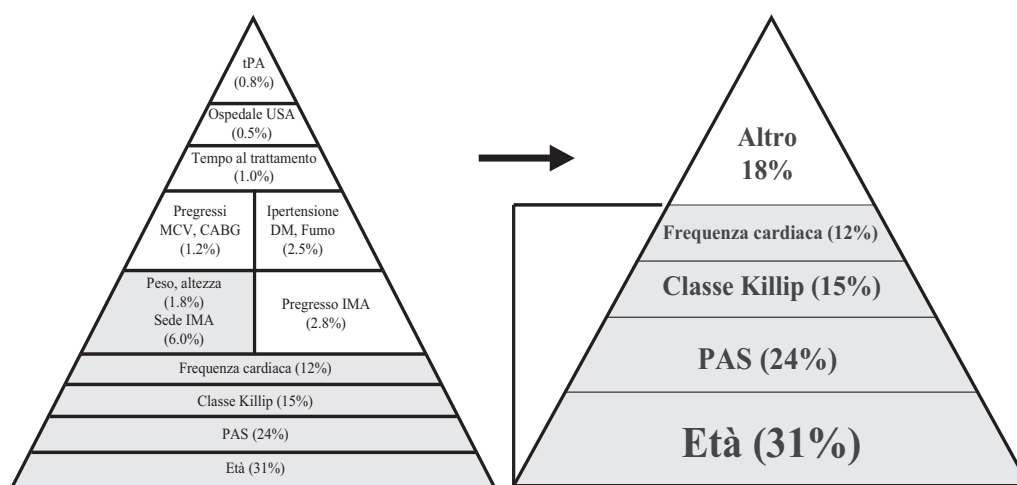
tPA
(0.8%)

Ospedale USA
(0.5%)

Tempo al trattamento
(1.0%)

Pregressi
MCV, CABG
(1.2%)

Ipertensione
DM, Fumo
(2.5%)

Peso, altezza
(1.8%)
Sede IMA
(6.0%)

Pregresso IMA
(2.8%)

Frequenza cardiaca (12%)

Classe Killip (15%)

PAS (24%)

Età (31%)

Altro
18%

Frequenza cardiaca (12%)

Classe Killip (15%)

PAS (24%)

Età (31%)